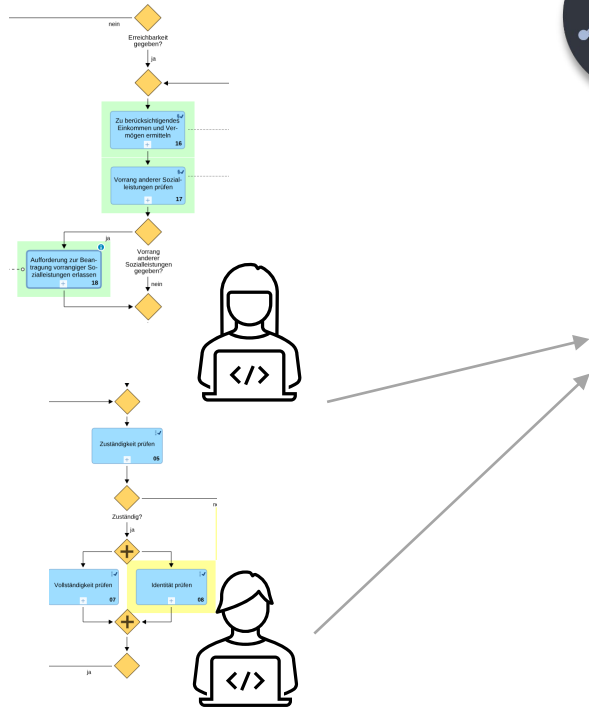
nein

Erreichbarkeit gegeben?

ja

Zu berücksichtigendes Einkommen und Vermögen ermitteln

16

Vorrang anderer Sozialleistungen prüfen

17

ja

Aufforderung zur Beantragung vorrangiger Sozialleistungen erlassen

18

Vorrang anderer Sozialleistungen gegeben?

nein

</>

Zuständigkeit prüfen

05

Zuständig?

ja

n

Vollständigkeit prüfen

07

Identität prüfen

08

ja

</>